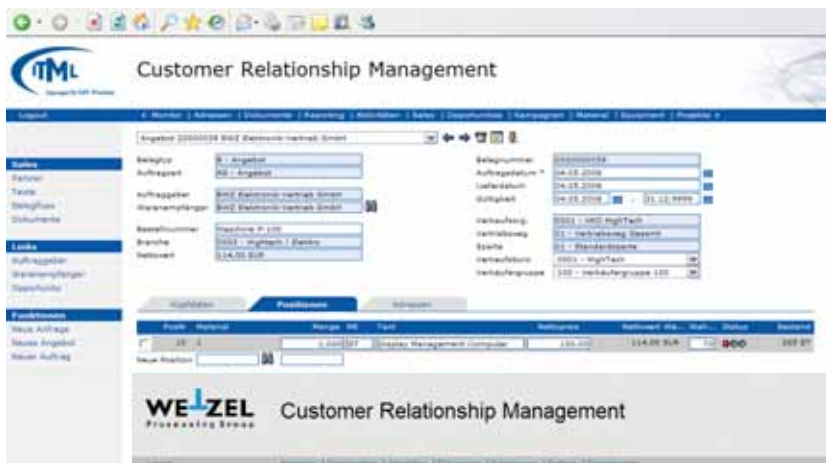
ITML

Customer Relationship Management

Logout

< Monitor | Adressen | Dokumente | Reporting | Aktivitäten | Sales | Opportunities | Kampagnen | Material | Equipment | Projekte >

Angebot 20000039 BWZ Elektronik-Vertrieb GmbH

Sales
Partner
Texte
Belegfluss
Dokumente

Belegtyp: B - Angebot
Auftragsart: AG - Angebot
Auftraggeber: BWZ Elektronik-Vertrieb GmbH
Warenempfänger: BWZ Elektronik-Vertrieb GmbH
Bestellnummer: Maschine P-100
Branche: 0002 - HighTech / Elektro
Nettowert: 114,00 EUR

Belegnummer: 20000039
Auftragsdatum *: 04.05.2006
Lieferdatum: 04.05.2006
Gültigkeit: 04.05.2006 - 31.12.9999
Verkaufsorg.: 0001 - HKD HighTech
Vertriebsweg: 01 - Vertriebsweg Gesamt
Sparte: 01 - Standardsparte
Verkaufsbüro: 0001 - HighTech
Verkäufergruppe: 100 - Verkäufergruppe 100

Links
Auftraggeber
Warenempfänger
Opportunity

Funktionen
Neue Anfrage
Neues Angebot
Neuer Auftrag

Kopfdaten | Positionen | Adressen

| | Posit. | Material | Menge | ME | Text | Nettopreis | Nettowert Wä... | Stati... | Status | Bestand |
|---|---|---|---|---|---|---|---|---|---|---|
| | 10 | 1 | 1,000 | ST | Display Management Computer | 100,00 | 114,00 EUR | | | 265 ST |

Neue Position

WETZEL Processing Group

Customer Relationship Management